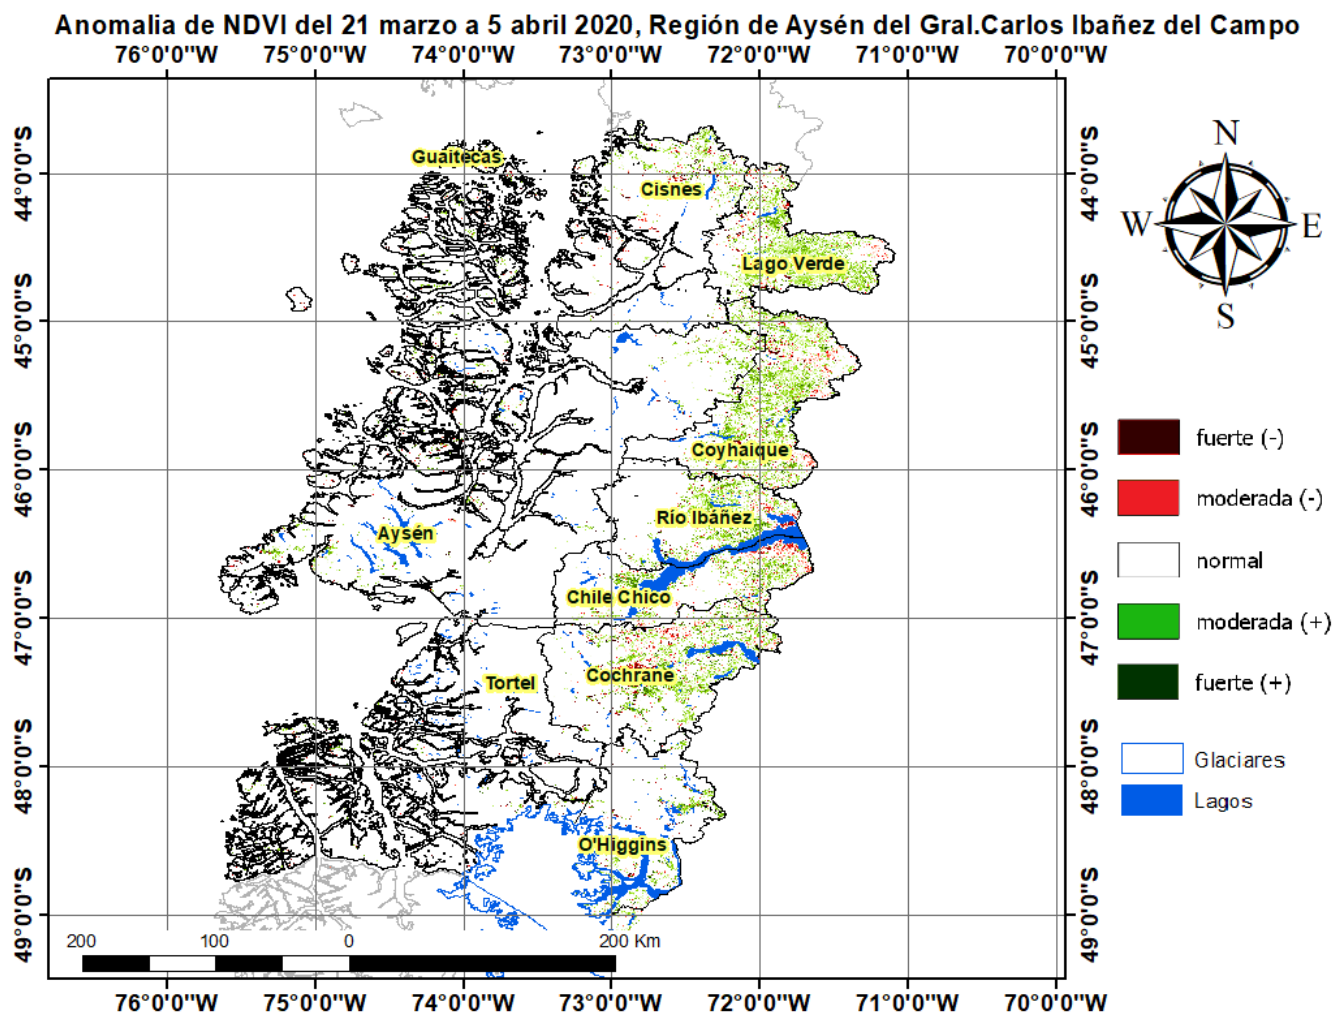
Anomalia de NDVI del 21 marzo a 5 abril 2020, Región de Aysén del Gral.Carlos Ibañez del Campo

76°0'0"W 75°0'0"W 74°0'0"W 73°0'0"W 72°0'0"W 71°0'0"W 70°0'0"W

44°0'0"S
45°0'0"S
46°0'0"S
47°0'0"S
48°0'0"S
49°0'0"S

Guaitecas
Cisnes
Lago Verde
Coyhaique
Río Ibáñez
Aysén
Chile Chico
Tortel
Cochrane
O'Higgins

N
W
E
S

fuerte (-)
moderada (-)
normal
moderada (+)
fuerte (+)

Glaciares
Lagos

200 100 0 200 Km

76°0'0"W 75°0'0"W 74°0'0"W 73°0'0"W 72°0'0"W 71°0'0"W 70°0'0"W